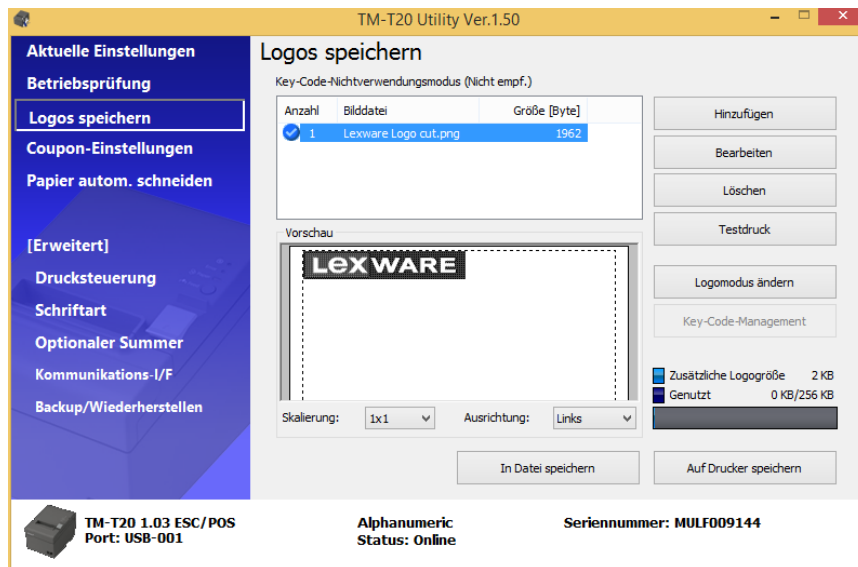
TM-T20 Utility Ver.1.50

Aktuelle Einstellungen
Betriebsprüfung
Logos speichern
Coupon-Einstellungen
Papier autom. schneiden

[Erweitert]
Drucksteuerung
Schriftart
Optionaler Summer
Kommunikations-I/F
Backup/Wiederherstellen

Logos speichern

Key-Code-Nichtverwendungsmodus (Nicht empf.)

| Anzahl | Bilddatei | Größe [Byte] |
|---|---|---|
| 1 | Lexware Logo cut.png | 1962 |

Hinzufügen
Bearbeiten
Löschen
Testdruck

Vorschau

LEXWARE

Logomodus ändern
Key-Code-Management

Zusätzliche Logogröße 2 KB
Genutzt 0 KB/256 KB

Skalierung: 1x1
Ausrichtung: Links

In Datei speichern
Auf Drucker speichern

TM-T20 1.03 ESC/POS
Port: USB-001

Alphanumeric
Status: Online

Seriennummer: MULF009144